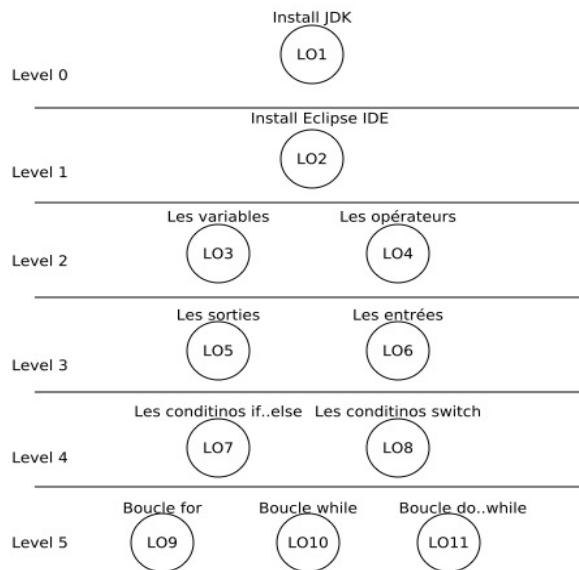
Install JDK

LO1

Level 0

Install Eclipse IDE

LO2

Level 1

Les variables

LO3

Les opérateurs

LO4

Level 2

Les sorties

LO5

Les entrées

LO6

Level 3

Les conditinos if..else

LO7

Les conditinos switch

LO8

Level 4

Boucle for

LO9

Boucle while

LO10

Boucle do..while

LO11

Level 5